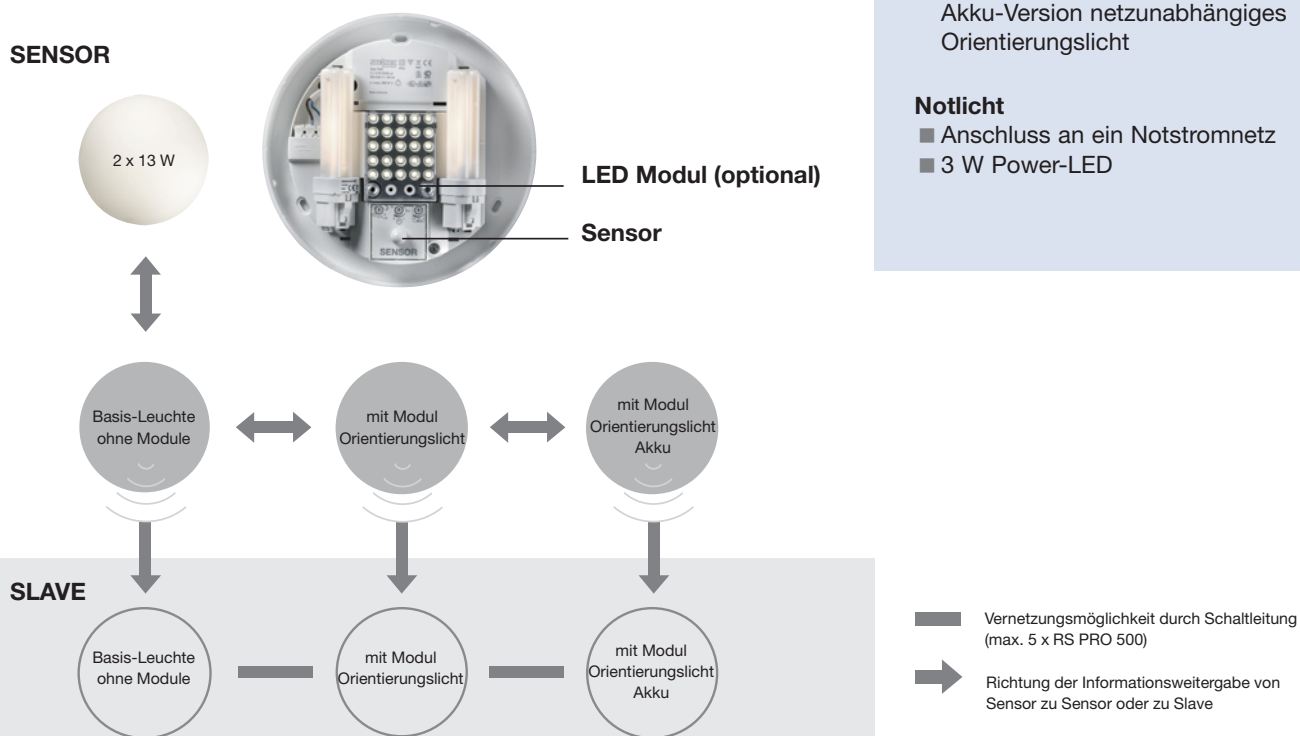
Akku-Version netzunabhängiges Orientierungslicht

**Notlicht**
■ Anschluss an ein Notstromnetz
■ 3 W Power-LED

SENSOR

2 x 13 W

LED Modul (optional)

Sensor

SENSOR

Basis-Leuchte ohne Module

mit Modul Orientierungslicht

mit Modul Orientierungslicht Akku

SLAVE

Basis-Leuchte ohne Module

mit Modul Orientierungslicht

mit Modul Orientierungslicht Akku

Vernetzungsmöglichkeit durch Schaltleitung (max. 5 x RS PRO 500)

Richtung der Informationsweitergabe von Sensor zu Sensor oder zu Slave